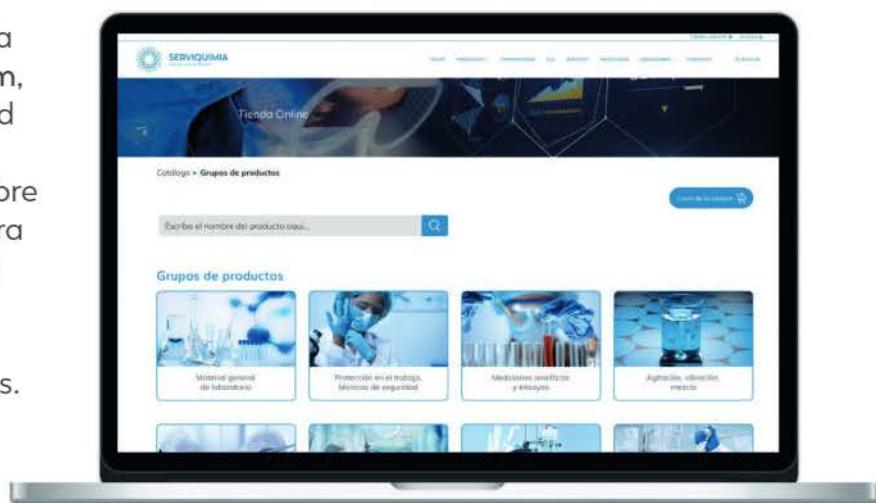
a
m,
d

ore
ra

s.

SERVIQUIMIA

Tienda Online

Catálogo » Grupos de productos

Carrito de la compra

Escribe el nombre del producto aquí...

Grupos de productos

Material general de laboratorio

Protección en el trabajo, técnicas de seguridad

Mediciones analíticas y ensayos

Agitación, vibración, mezcla